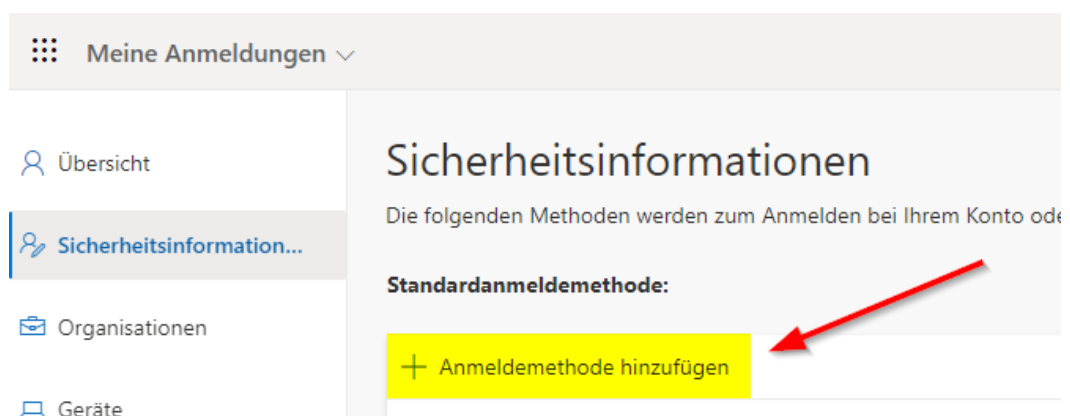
Meine Anmeldungen

Übersicht

Sicherheitsinformation...

Organisationen

Geräte

Sicherheitsinformationen

Die folgenden Methoden werden zum Anmelden bei Ihrem Konto ode

Standardanmeldemethode:

+ Anmeldemethode hinzufügen